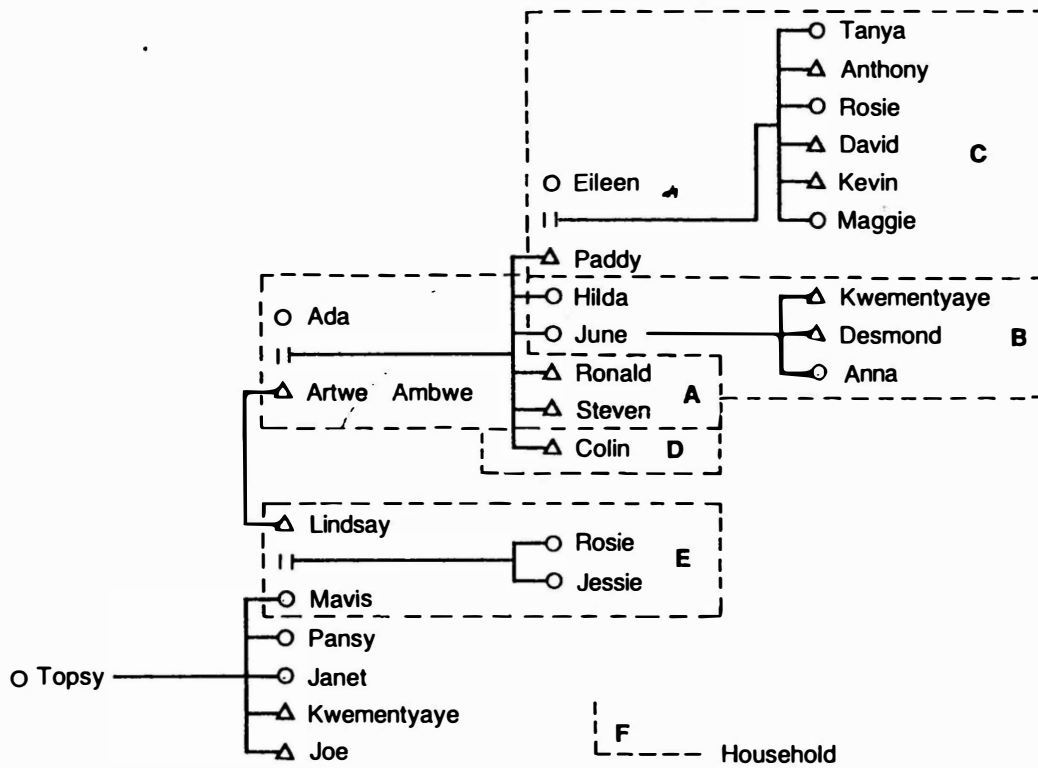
Tanya
Anthony
Rosie
David
Kevin
Maggie
C
Eileen
Paddy
Hilda
June
Kwementyaye
Desmond
Anna
B
Ada
Artwe Ambwe
Ronald
Steven
Colin
A
D
Lindsay
Rosie
Jessie
E
Mavis
Pansy
Topsy
Janet
Kwementyaye
Joe
F
Household